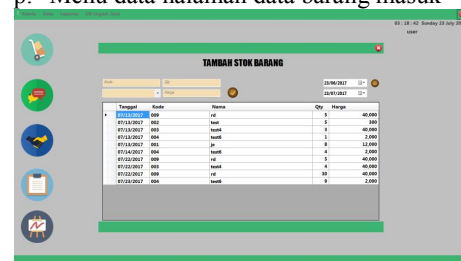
p. Menu data halaman data barang masuk

Home Data Laporan Ubah Password Keluar

03 : 18 : 42 Sunday 23 July 20

user

TAMBAH STOK BARANG

Kode

Qty

Harga

23/06/2017

23/07/2017

| Tanggal | Kode | Nama | Qty | Harga |
|---|---|---|---|---|
| 07/13/2017 | 009 | rd | 5 | 40,000 |
| 07/13/2017 | 002 | test | 5 | 300 |
| 07/13/2017 | 003 | test4 | 3 | 40,000 |
| 07/13/2017 | 004 | test6 | 1 | 2,000 |
| 07/13/2017 | 001 | je | 8 | 12,000 |
| 07/14/2017 | 004 | test6 | 4 | 2,000 |
| 07/22/2017 | 009 | rd | 5 | 40,000 |
| 07/22/2017 | 003 | test4 | 4 | 40,000 |
| 07/22/2017 | 009 | rd | 30 | 40,000 |
| 07/22/2017 | 004 | test6 | 9 | 2,000 |